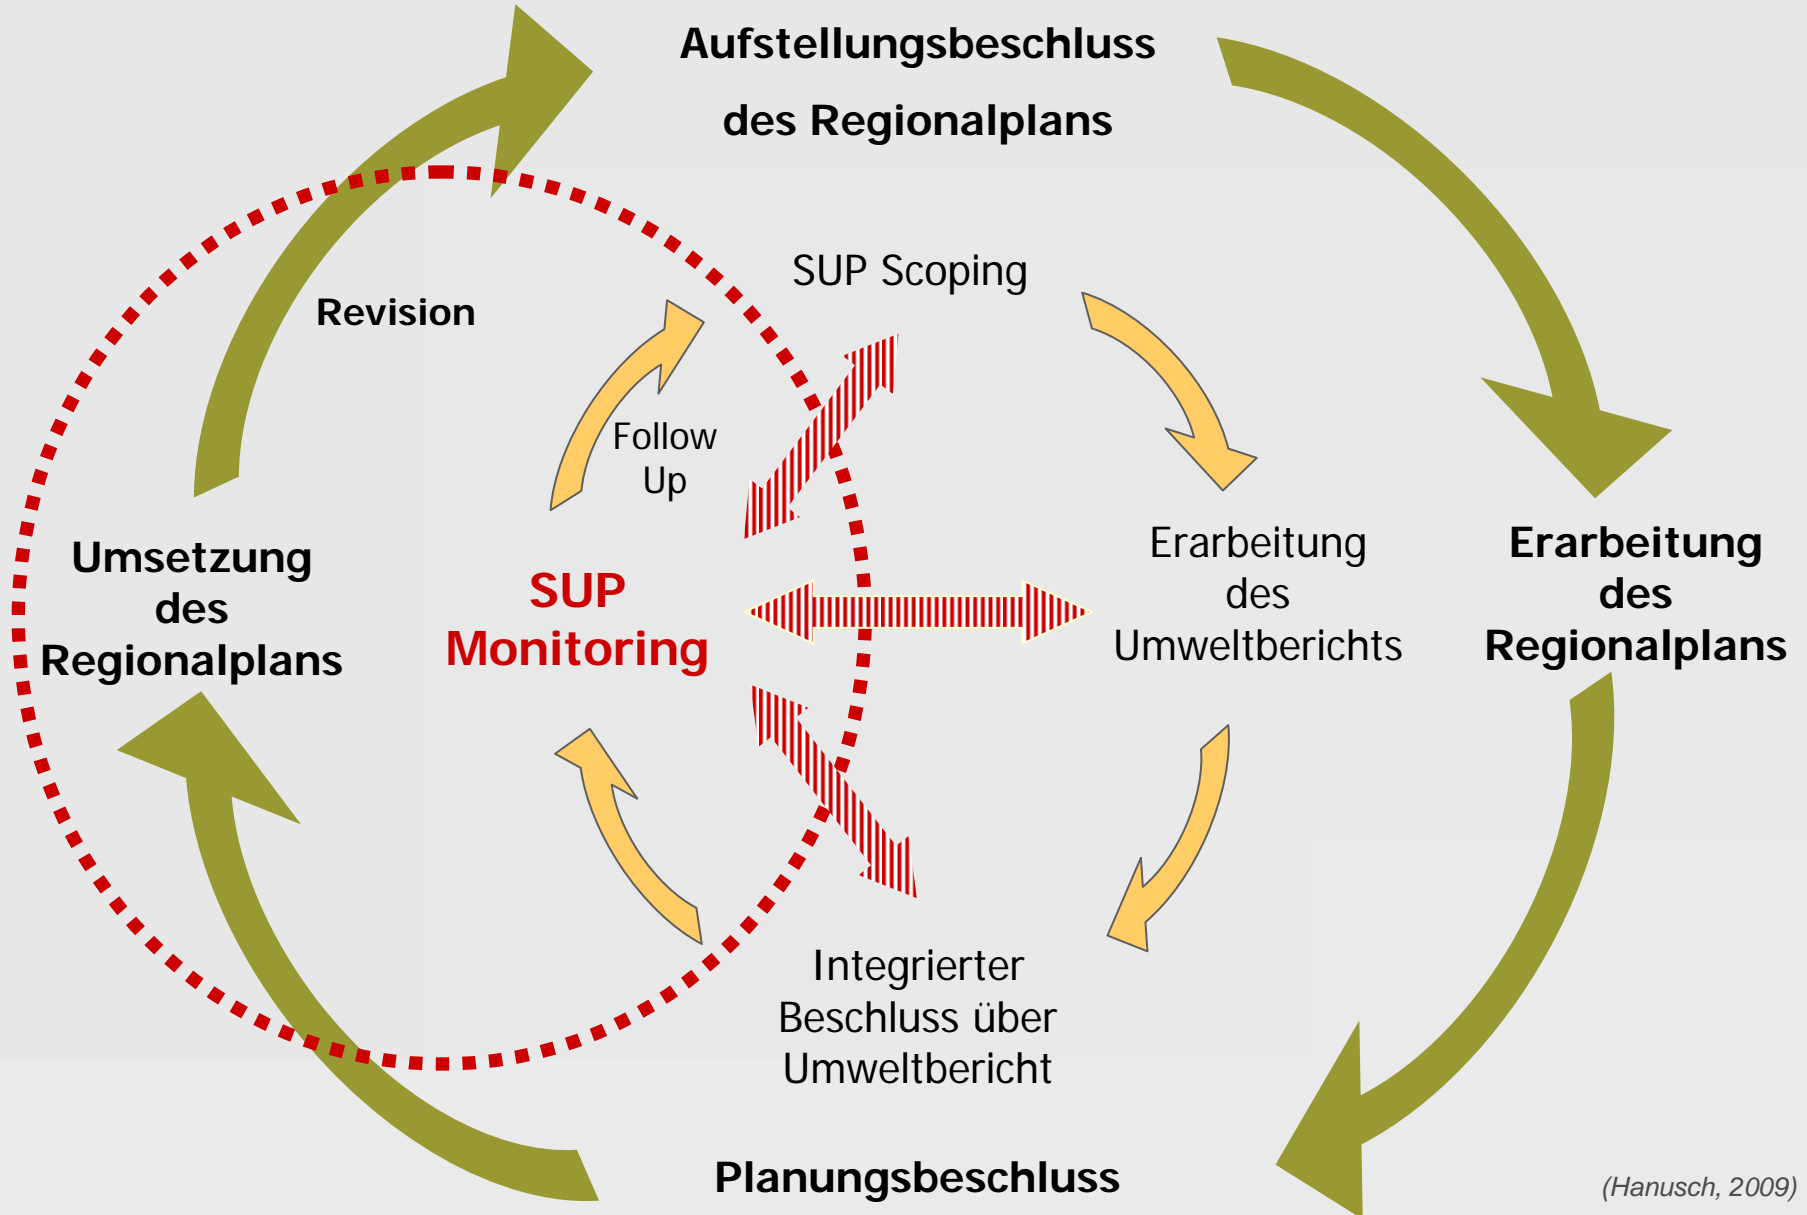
Aufstellungsbeschluss
des Regionalplans

Revision

SUP Scoping

Follow Up

Umsetzung des Regionalplans

SUP Monitoring

Erarbeitung des Umweltberichts

Erarbeitung des Regionalplans

Integrierter Beschluss über Umweltbericht

Planungsbeschluss

(Hanusch, 2009)